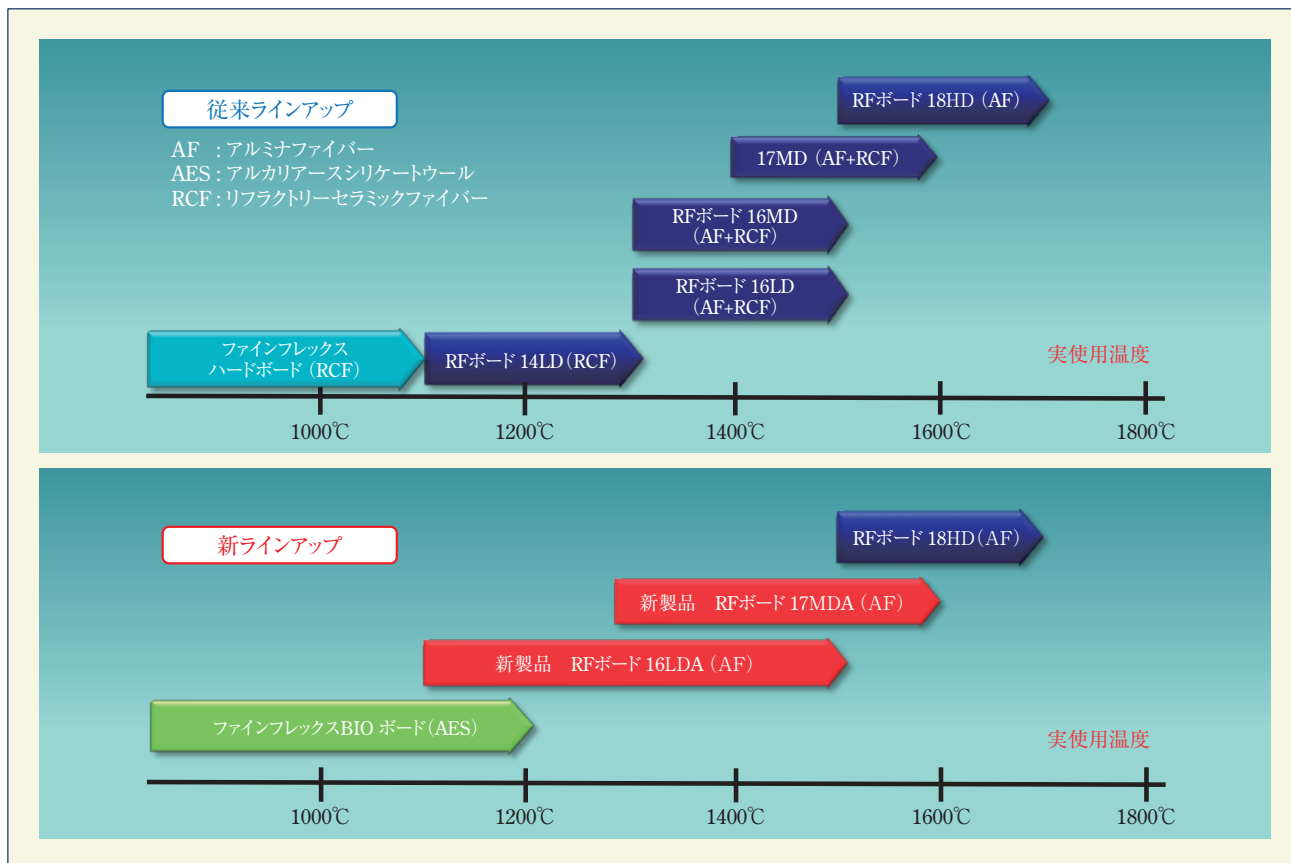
従来ラインアップ

AF : アルミナファイバー
AES : アルカリアースシリケートウール
RCF : リフラクトリーセラミックファイバー

RFボード 18HD（AF）

17MD（AF+RCF）

RFボード 16MD（AF+RCF）

RFボード 16LD（AF+RCF）

ファインフレックスハードボード（RCF）

RFボード 14LD（RCF）

実使用温度

1000℃ 1200℃ 1400℃ 1600℃ 1800℃

新ラインアップ

RFボード 18HD（AF）

新製品 RFボード 17MDA（AF）

新製品 RFボード 16LDA（AF）

ファインフレックスBIO ボード（AES）

実使用温度

1000℃ 1200℃ 1400℃ 1600℃ 1800℃